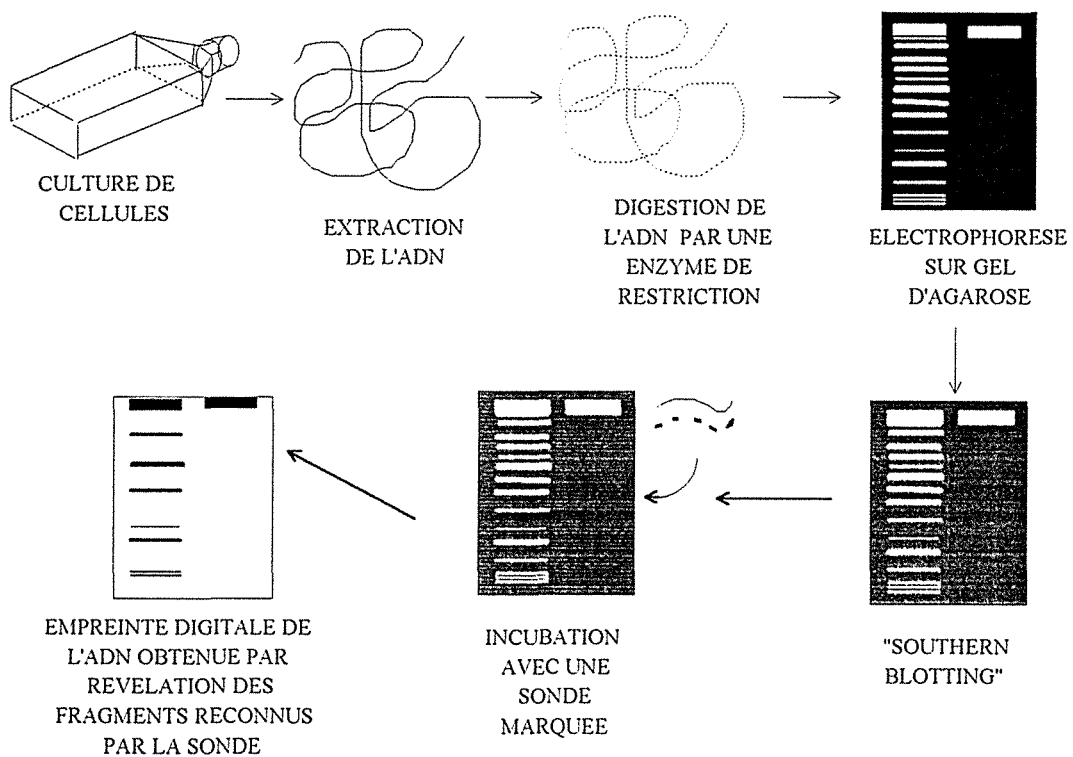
CULTURE DE CELLULES

EXTRACTION DE L'ADN

DIGESTION DE L'ADN PAR UNE ENZYME DE RESTRICTION

ELECTROPHORESE SUR GEL D'AGAROSE

"SOUTHERN BLOTTING"

INCUBATION AVEC UNE SONDE MARQUEE

EMPREINTE DIGITALE DE L'ADN OBTENUE PAR REVELATION DES FRAGMENTS RECONNUS PAR LA SONDE